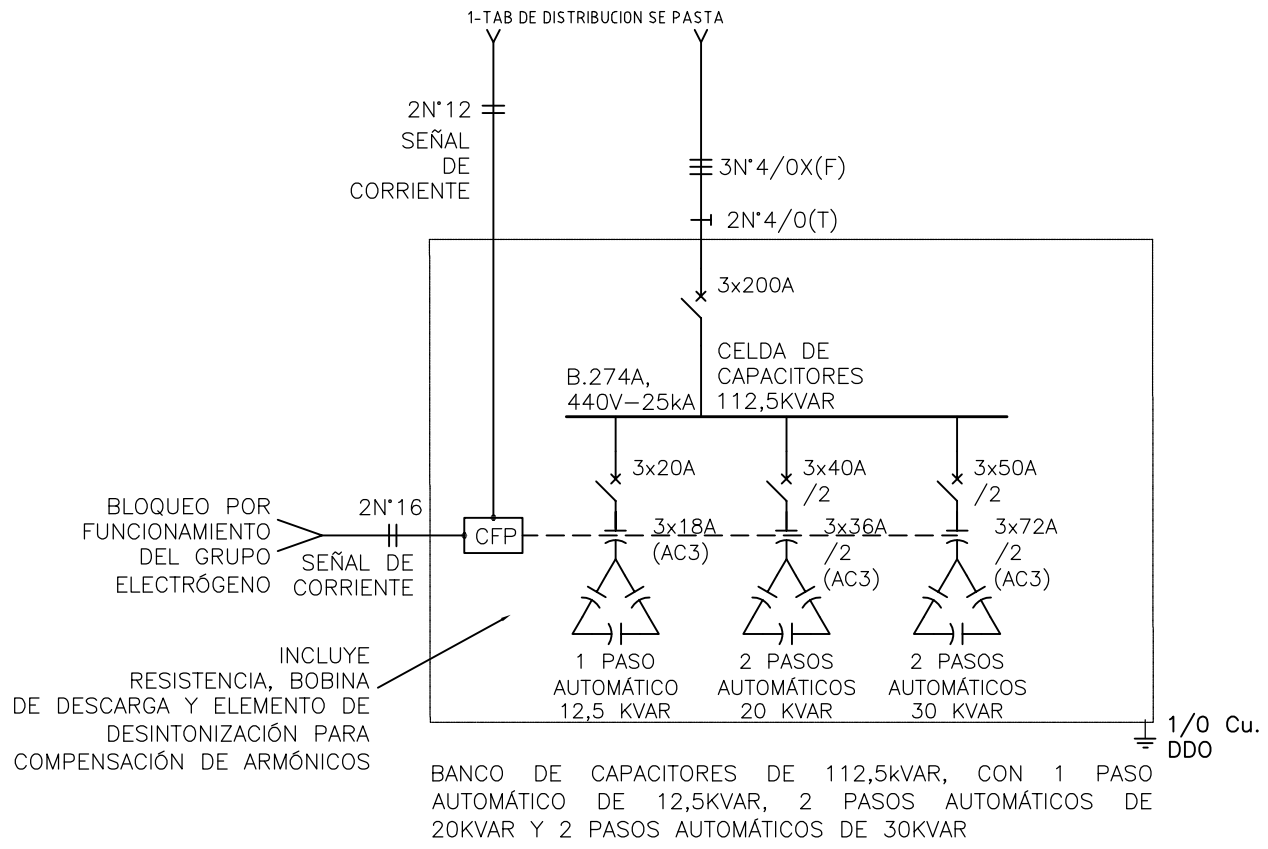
1-TAB DE DISTRIBUCION SE PASTA

2N°12
SEÑAL
DE
CORRIENTE

3N°4/0X(F)

2N°4/0(T)

3x200A

CELDA DE
CAPACITORES
112,5KVAR

B.274A,
440V–25kA

3x20A

3x40A
/2

3x50A
/2

BLOQUEO POR
FUNCIONAMIENTO
DEL GRUPO
ELECTRÓGENO

2N°16
SEÑAL DE
CORRIENTE

CFP

3x18A
(AC3)

3x36A
/2
(AC3)

3x72A
/2
(AC3)

INCLUYE
RESISTENCIA, BOBINA
DE DESCARGA Y ELEMENTO DE
DESINTONIZACIÓN PARA
COMPENSACIÓN DE ARMÓNICOS

1 PASO
AUTOMÁTICO
12,5 KVAR

2 PASOS
AUTOMÁTICOS
20 KVAR

2 PASOS
AUTOMÁTICOS
30 KVAR

1/0 Cu.
DDO

BANCO DE CAPACITORES DE 112,5kVAR, CON 1 PASO AUTOMÁTICO DE 12,5KVAR, 2 PASOS AUTOMÁTICOS DE 20KVAR Y 2 PASOS AUTOMÁTICOS DE 30KVAR